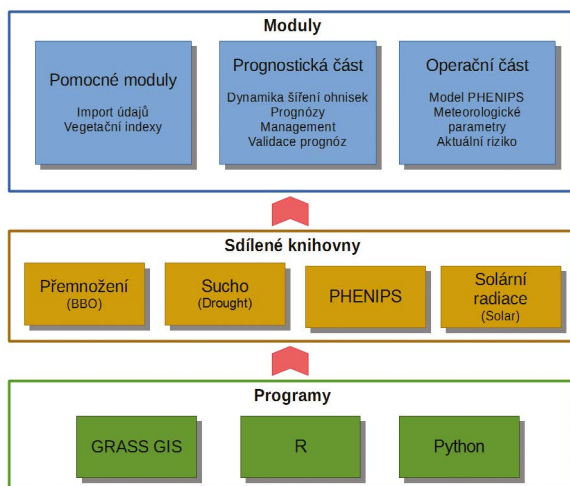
Moduly

Pomocné moduly

Import údajů
Vegetační indexy

Prognostická část

Dynamika šíření ohnisek
Prognózy
Management
Validace prognóz

Operační část

Model PHENIPS
Meteorologické parametry
Aktuální riziko

Sdílené knihovny

Přemnožení
(BBO)

Sucho
(Drought)

PHENIPS

Solární radiace
(Solar)

Programy

GRASS GIS

R

Python